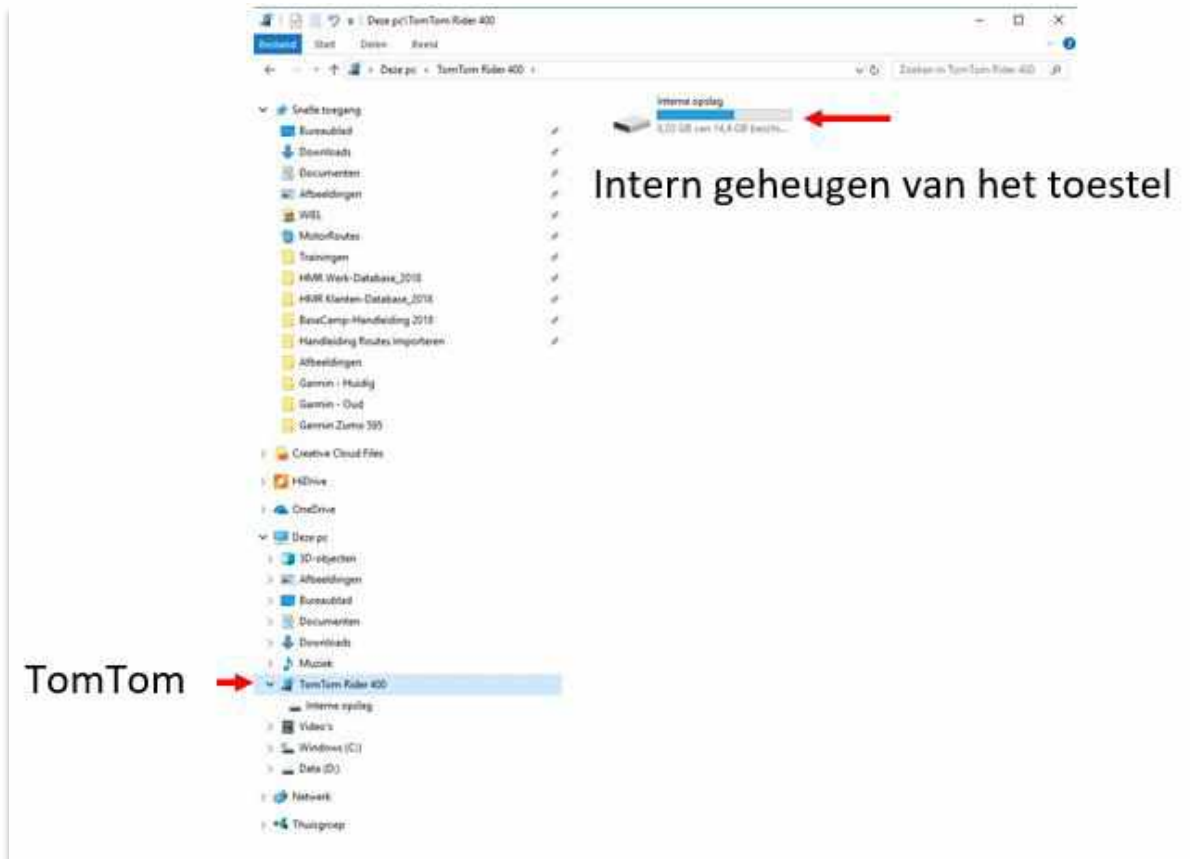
Deze pc\TomTom Rider 400

Bestand Start Delen Beeld

Deze pc › TomTom Rider 400 ›

Zoeken in TomTom Rider 400

Snelle toegang
Bureaublad
Downloads
Documenten
Afbeeldingen
WEL
MotorRoutes
Trainingen
HMR Werk-Database_2018
HMR Klanten-Database_2018
BaseCamp-Handleiding 2018
Handleiding Routes importeren
Afbeeldingen
Garmin - Huidig
Garmin - Oud
Garmin Zumo 595
Creative Cloud Files
HiDrive
OneDrive
Deze pc
3D-objecten
Afbeeldingen
Bureaublad
Documenten
Downloads
Muziek
TomTom Rider 400
Interne opslag
Video's
Windows (C:)
Data (D:)
Netwerk
Thuisgroep

Interne opslag
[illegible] GB van 14,4 GB beschi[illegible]

Intern geheugen van het toestel

TomTom